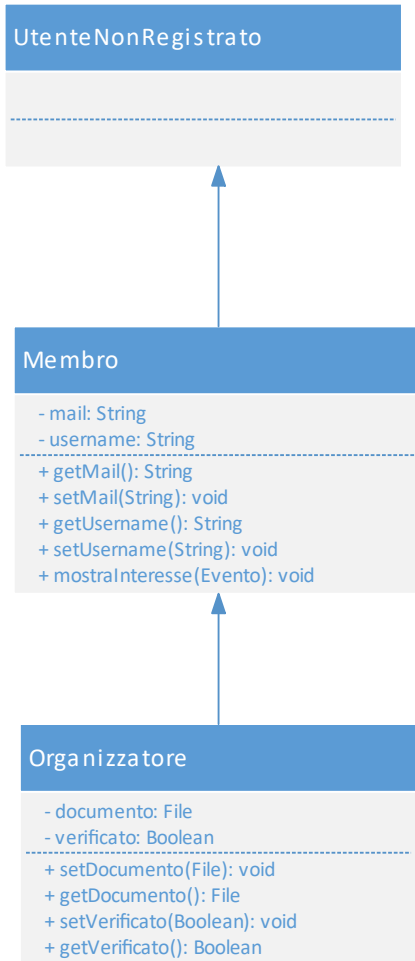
UtenteNonRegistrato

Membro

- mail: String
- username: String

+ getMail(): String
+ setMail(String): void
+ getUsername(): String
+ setUsername(String): void
+ mostraInteresse(Evento): void

Organizzatore

- documento: File
- verificato: Boolean

+ setDocumento(File): void
+ getDocumento(): File
+ setVerificato(Boolean): void
+ getVerificato(): Boolean